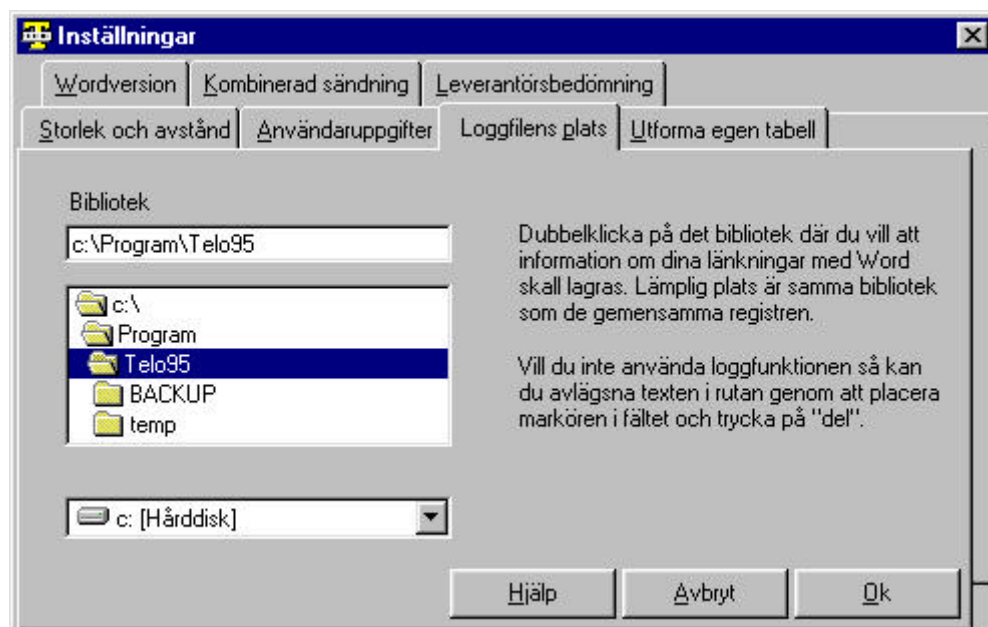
Inställningar

Wordversion | Kombinerad sändning | Leverantörsbedömning

Storlek och avstånd | Användaruppgifter | Loggfilens plats | Utforma egen tabell

Bibliotek

c:\Program\Telo95

c:\
Program
Telo95
BACKUP
temp

c: [Hårddisk]

Dubbelklicka på det bibliotek där du vill att information om dina länkningar med Word skall lagras. Lämplig plats är samma bibliotek som de gemensamma registren.

Vill du inte använda loggfunktionen så kan du avlägsna texten i rutan genom att placera markören i fältet och trycka på "del".

Hjälp | Avbryt | Ok